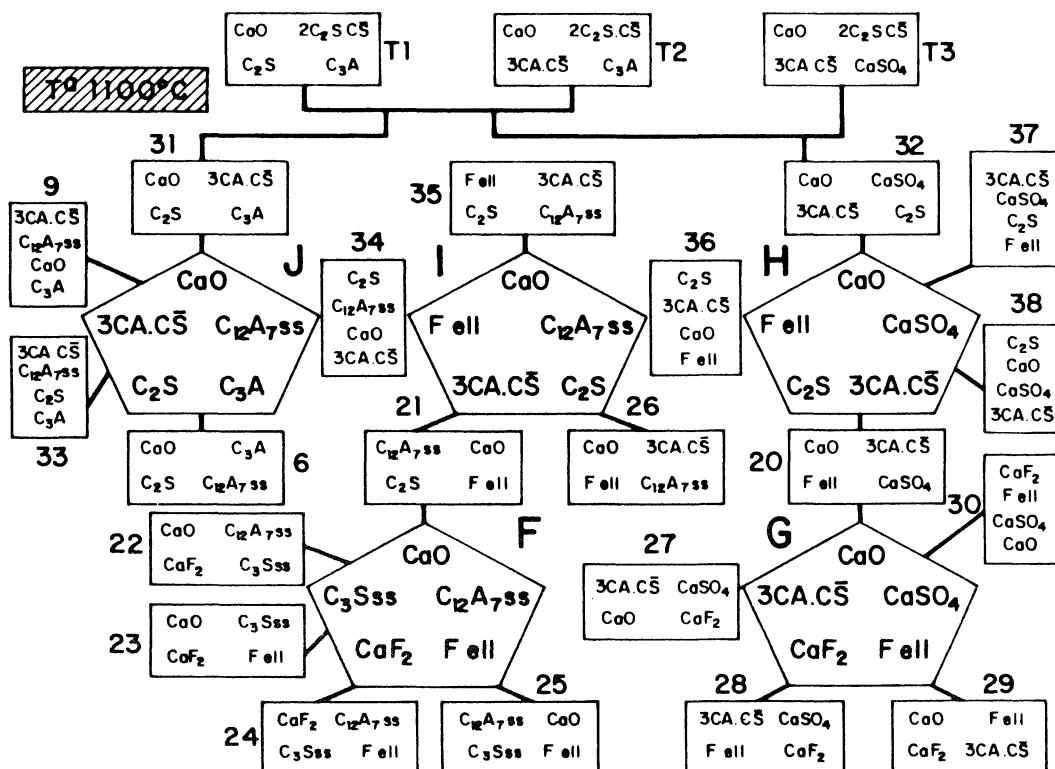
CaO $2C_2S.C\bar{S}$
$C_2S$ $C_3A$
T1

CaO $2C_2S.C\bar{S}$
$3CA.C\bar{S}$ $C_3A$
T2

CaO $2C_2S.C\bar{S}$
$3CA.C\bar{S}$ $CaSO_4$
T3

T$^a$ 1100°C

31
CaO $3CA.C\bar{S}$
$C_2S$ $C_3A$

35
F ell $3CA.C\bar{S}$
$C_2S$ $C_{12}A_7ss$

32
CaO $CaSO_4$
$3CA.C\bar{S}$ $C_2S$

37
$3CA.C\bar{S}$
$CaSO_4$
$C_2S$
F ell

9
$3CA.C\bar{S}$
$C_{12}A_7ss$
CaO
$C_3A$

34
$C_2S$
$C_{12}A_7ss$
CaO
$3CA.C\bar{S}$

36
$C_2S$
$3CA.C\bar{S}$
CaO
F ell

J
CaO
$3CA.C\bar{S}$ $C_{12}A_7ss$
$C_2S$ $C_3A$

I
CaO
F ell $C_{12}A_7ss$
$3CA.C\bar{S}$ $C_2S$

H
CaO
F ell $CaSO_4$
$C_2S$ $3CA.C\bar{S}$

38
$C_2S$
CaO
$CaSO_4$
$3CA.C\bar{S}$

$3CA.C\bar{S}$
$C_{12}A_7ss$
$C_2S$
$C_3A$
33

21
$C_{12}A_7ss$ CaO
$C_2S$ F ell

26
CaO $3CA.C\bar{S}$
F ell $C_{12}A_7ss$

CaO $C_3A$
$C_2S$ $C_{12}A_7ss$
6

20
CaO $3CA.C\bar{S}$
F ell $CaSO_4$

$CaF_2$
F ell
$CaSO_4$
CaO
30

22
CaO $C_{12}A_7ss$
$CaF_2$ $C_3Sss$

F
CaO
$C_3Sss$ $C_{12}A_7ss$
$CaF_2$ F ell

27
$3CA.C\bar{S}$ $CaSO_4$
CaO $CaF_2$

G
CaO
$3CA.C\bar{S}$ $CaSO_4$
$CaF_2$ F ell

23
CaO $C_3Sss$
$CaF_2$ F ell

24
$CaF_2$ $C_{12}A_7ss$
$C_3Sss$ F ell

25
$C_{12}A_7ss$ CaO
$C_3Sss$ F ell

28
$3CA.C\bar{S}$ $CaSO_4$
F ell $CaF_2$

29
CaO F ell
$CaF_2$ $3CA.C\bar{S}$